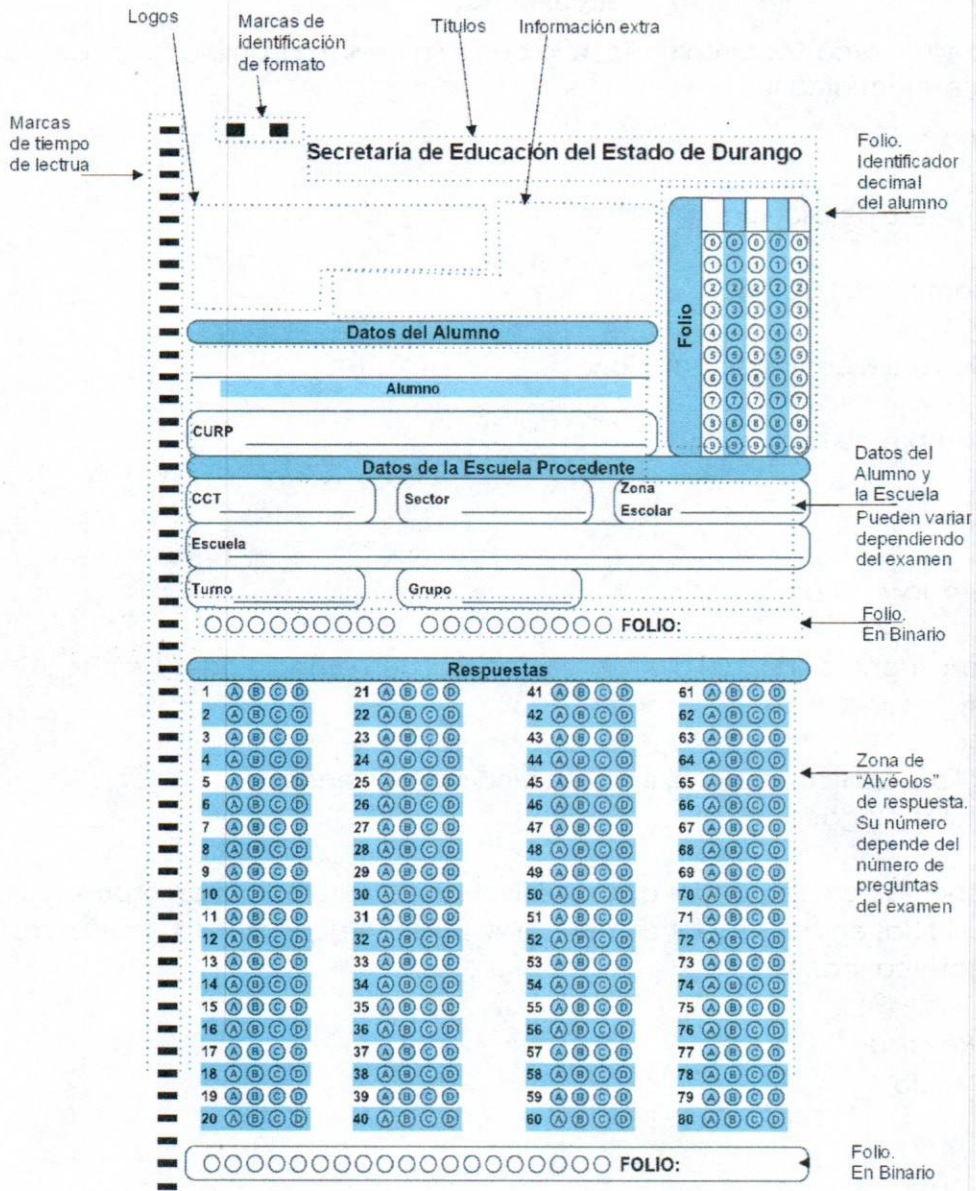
Logos

Marcas de identificación de formato

Títulos

Información extra

Marcas de tiempo de lectrua

Secretaría de Educación del Estado de Durango

Folio. Identificador decimal del alumno

Folio

| ⓪ | ⓪ | ⓪ | ⓪ | ⓪ |
|---|---|---|---|---|
| ① | ① | ① | ① | ① |
| ② | ② | ② | ② | ② |
| ③ | ③ | ③ | ③ | ③ |
| ④ | ④ | ④ | ④ | ④ |
| ⑤ | ⑤ | ⑤ | ⑤ | ⑤ |
| ⑥ | ⑥ | ⑥ | ⑥ | ⑥ |
| ⑦ | ⑦ | ⑦ | ⑦ | ⑦ |
| ⑧ | ⑧ | ⑧ | ⑧ | ⑧ |
| ⑨ | ⑨ | ⑨ | ⑨ | ⑨ |

Datos del Alumno

Alumno

CURP

Datos de la Escuela Procedente

CCT

Sector

Zona Escolar

Escuela

Turno

Grupo

Datos del Alumno y la Escuela Pueden variar dependiendo del examen

FOLIO:

Folio. En Binario

Respuestas

| | | | |
|---|---|---|---|
| 1 Ⓐ Ⓑ Ⓒ Ⓓ | 21 Ⓐ Ⓑ Ⓒ Ⓓ | 41 Ⓐ Ⓑ Ⓒ Ⓓ | 61 Ⓐ Ⓑ Ⓒ Ⓓ |
| 2 Ⓐ Ⓑ Ⓒ Ⓓ | 22 Ⓐ Ⓑ Ⓒ Ⓓ | 42 Ⓐ Ⓑ Ⓒ Ⓓ | 62 Ⓐ Ⓑ Ⓒ Ⓓ |
| 3 Ⓐ Ⓑ Ⓒ Ⓓ | 23 Ⓐ Ⓑ Ⓒ Ⓓ | 43 Ⓐ Ⓑ Ⓒ Ⓓ | 63 Ⓐ Ⓑ Ⓒ Ⓓ |
| 4 Ⓐ Ⓑ Ⓒ Ⓓ | 24 Ⓐ Ⓑ Ⓒ Ⓓ | 44 Ⓐ Ⓑ Ⓒ Ⓓ | 64 Ⓐ Ⓑ Ⓒ Ⓓ |
| 5 Ⓐ Ⓑ Ⓒ Ⓓ | 25 Ⓐ Ⓑ Ⓒ Ⓓ | 45 Ⓐ Ⓑ Ⓒ Ⓓ | 65 Ⓐ Ⓑ Ⓒ Ⓓ |
| 6 Ⓐ Ⓑ Ⓒ Ⓓ | 26 Ⓐ Ⓑ Ⓒ Ⓓ | 46 Ⓐ Ⓑ Ⓒ Ⓓ | 66 Ⓐ Ⓑ Ⓒ Ⓓ |
| 7 Ⓐ Ⓑ Ⓒ Ⓓ | 27 Ⓐ Ⓑ Ⓒ Ⓓ | 47 Ⓐ Ⓑ Ⓒ Ⓓ | 67 Ⓐ Ⓑ Ⓒ Ⓓ |
| 8 Ⓐ Ⓑ Ⓒ Ⓓ | 28 Ⓐ Ⓑ Ⓒ Ⓓ | 48 Ⓐ Ⓑ Ⓒ Ⓓ | 68 Ⓐ Ⓑ Ⓒ Ⓓ |
| 9 Ⓐ Ⓑ Ⓒ Ⓓ | 29 Ⓐ Ⓑ Ⓒ Ⓓ | 49 Ⓐ Ⓑ Ⓒ Ⓓ | 69 Ⓐ Ⓑ Ⓒ Ⓓ |
| 10 Ⓐ Ⓑ Ⓒ Ⓓ | 30 Ⓐ Ⓑ Ⓒ Ⓓ | 50 Ⓐ Ⓑ Ⓒ Ⓓ | 70 Ⓐ Ⓑ Ⓒ Ⓓ |
| 11 Ⓐ Ⓑ Ⓒ Ⓓ | 31 Ⓐ Ⓑ Ⓒ Ⓓ | 51 Ⓐ Ⓑ Ⓒ Ⓓ | 71 Ⓐ Ⓑ Ⓒ Ⓓ |
| 12 Ⓐ Ⓑ Ⓒ Ⓓ | 32 Ⓐ Ⓑ Ⓒ Ⓓ | 52 Ⓐ Ⓑ Ⓒ Ⓓ | 72 Ⓐ Ⓑ Ⓒ Ⓓ |
| 13 Ⓐ Ⓑ Ⓒ Ⓓ | 33 Ⓐ Ⓑ Ⓒ Ⓓ | 53 Ⓐ Ⓑ Ⓒ Ⓓ | 73 Ⓐ Ⓑ Ⓒ Ⓓ |
| 14 Ⓐ Ⓑ Ⓒ Ⓓ | 34 Ⓐ Ⓑ Ⓒ Ⓓ | 54 Ⓐ Ⓑ Ⓒ Ⓓ | 74 Ⓐ Ⓑ Ⓒ Ⓓ |
| 15 Ⓐ Ⓑ Ⓒ Ⓓ | 35 Ⓐ Ⓑ Ⓒ Ⓓ | 55 Ⓐ Ⓑ Ⓒ Ⓓ | 75 Ⓐ Ⓑ Ⓒ Ⓓ |
| 16 Ⓐ Ⓑ Ⓒ Ⓓ | 36 Ⓐ Ⓑ Ⓒ Ⓓ | 56 Ⓐ Ⓑ Ⓒ Ⓓ | 76 Ⓐ Ⓑ Ⓒ Ⓓ |
| 17 Ⓐ Ⓑ Ⓒ Ⓓ | 37 Ⓐ Ⓑ Ⓒ Ⓓ | 57 Ⓐ Ⓑ Ⓒ Ⓓ | 77 Ⓐ Ⓑ Ⓒ Ⓓ |
| 18 Ⓐ Ⓑ Ⓒ Ⓓ | 38 Ⓐ Ⓑ Ⓒ Ⓓ | 58 Ⓐ Ⓑ Ⓒ Ⓓ | 78 Ⓐ Ⓑ Ⓒ Ⓓ |
| 19 Ⓐ Ⓑ Ⓒ Ⓓ | 39 Ⓐ Ⓑ Ⓒ Ⓓ | 59 Ⓐ Ⓑ Ⓒ Ⓓ | 79 Ⓐ Ⓑ Ⓒ Ⓓ |
| 20 Ⓐ Ⓑ Ⓒ Ⓓ | 40 Ⓐ Ⓑ Ⓒ Ⓓ | 60 Ⓐ Ⓑ Ⓒ Ⓓ | 80 Ⓐ Ⓑ Ⓒ Ⓓ |

Zona de "Alvéolos" de respuesta. Su número depende del número de preguntas del examen

FOLIO:

Folio. En Binario